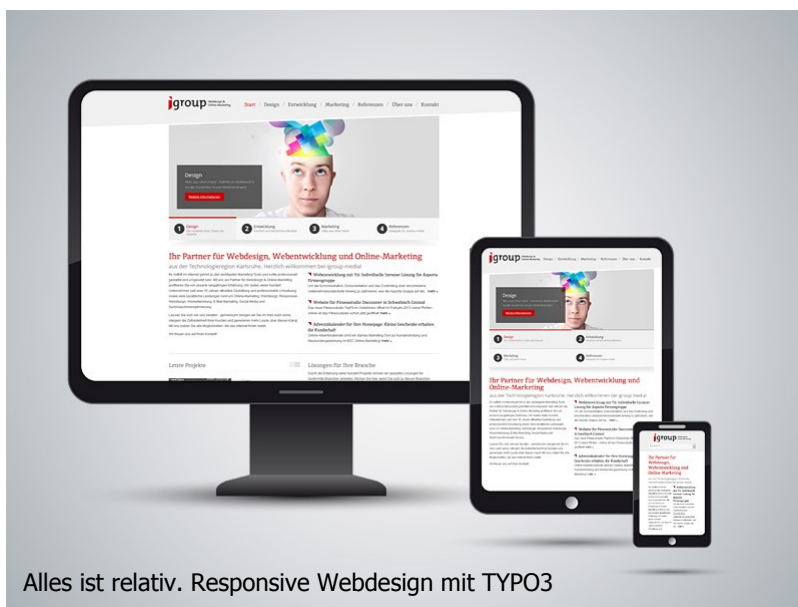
igroup

Start | Design | Entwicklung | Marketing | Referenzen | Über uns | Kontakt

Design

1 Design
2 Entwicklung
3 Marketing
4 Referenzen

Ihr Partner für Webdesign, Webentwicklung und Online-Marketing

aus der Technologieregion Karlsruhe. Herzlich willkommen bei igroup media!

Webentwicklung mit Yii: Individuelle Intranet Lösung für Experts Firmengruppe

Website für Fitnessstudio Dancenter in Schwetzach Grand

Adventskalender für Ihre Homepage: Kleine Geschenke erhalten die Kundschaft

Letzte Projekte

Lösungen für Ihre Branche

Ihr Partner für Webdesign, Webentwicklung und Online-Marketing

Ihr Partner für Webdesign, Webentwicklung und Online-Marketing

Alles ist relativ. Responsive Webdesign mit TYPO3